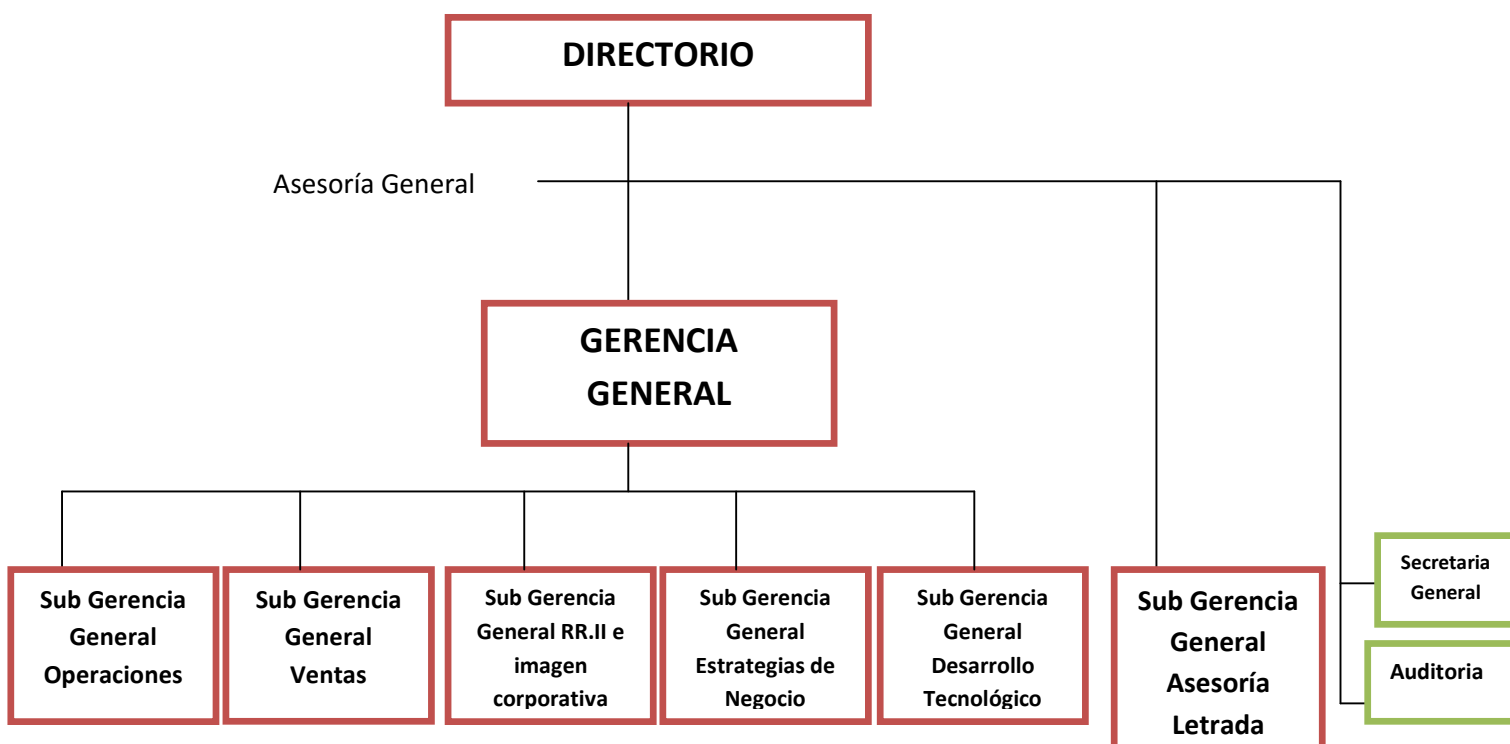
DIRECTORIO

Asesoría General

GERENCIA GENERAL

Sub Gerencia General Operaciones

Sub Gerencia General Ventas

Sub Gerencia General RR.II e imagen corporativa

Sub Gerencia General Estrategias de Negocio

Sub Gerencia General Desarrollo Tecnológico

Sub Gerencia General Asesoría Letrada

Secretaria General

Auditoria